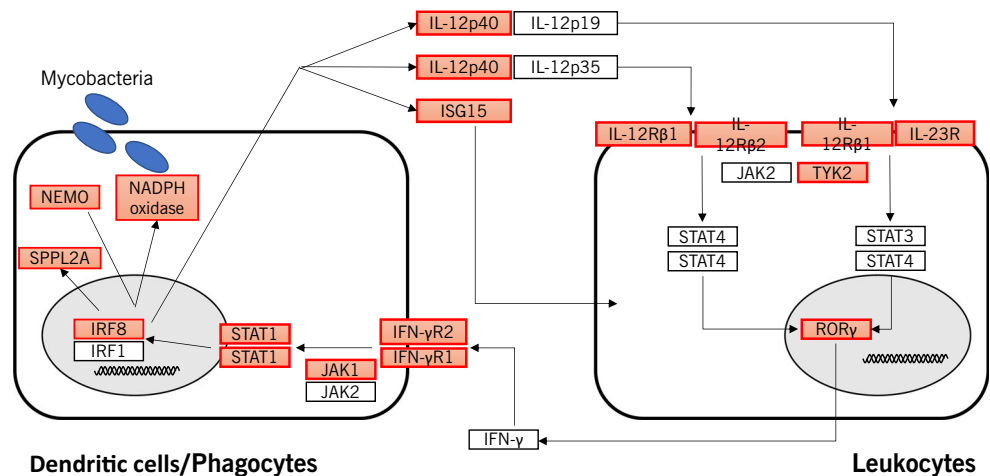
Mycobacteria

NEMO

NADPH oxidase

SPPL2A

IRF8

IRF1

STAT1

STAT1

IFN-γR2

IFN-γR1

JAK1

JAK2

IL-12p40

IL-12p19

IL-12p40

IL-12p35

ISG15

IL-12Rβ1

IL-12Rβ2

IL-12Rβ1

IL-23R

JAK2

TYK2

STAT4

STAT4

STAT3

STAT4

RORγ

IFN-γ

Dendritic cells/Phagocytes

Leukocytes